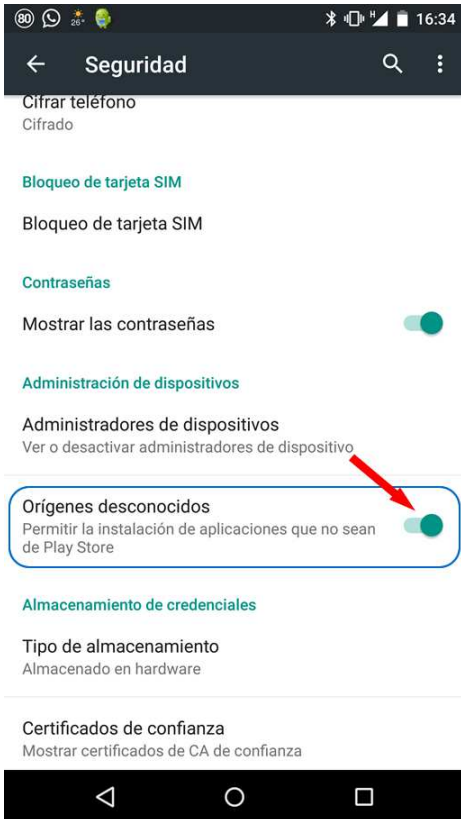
80 26° H 16:34

Seguridad

Cifrar teléfono
Cifrado

Bloqueo de tarjeta SIM

Bloqueo de tarjeta SIM

Contraseñas

Mostrar las contraseñas

Administración de dispositivos

Administradores de dispositivos
Ver o desactivar administradores de dispositivo

Orígenes desconocidos
Permitir la instalación de aplicaciones que no sean de Play Store

Almacenamiento de credenciales

Tipo de almacenamiento
Almacenado en hardware

Certificados de confianza
Mostrar certificados de CA de confianza